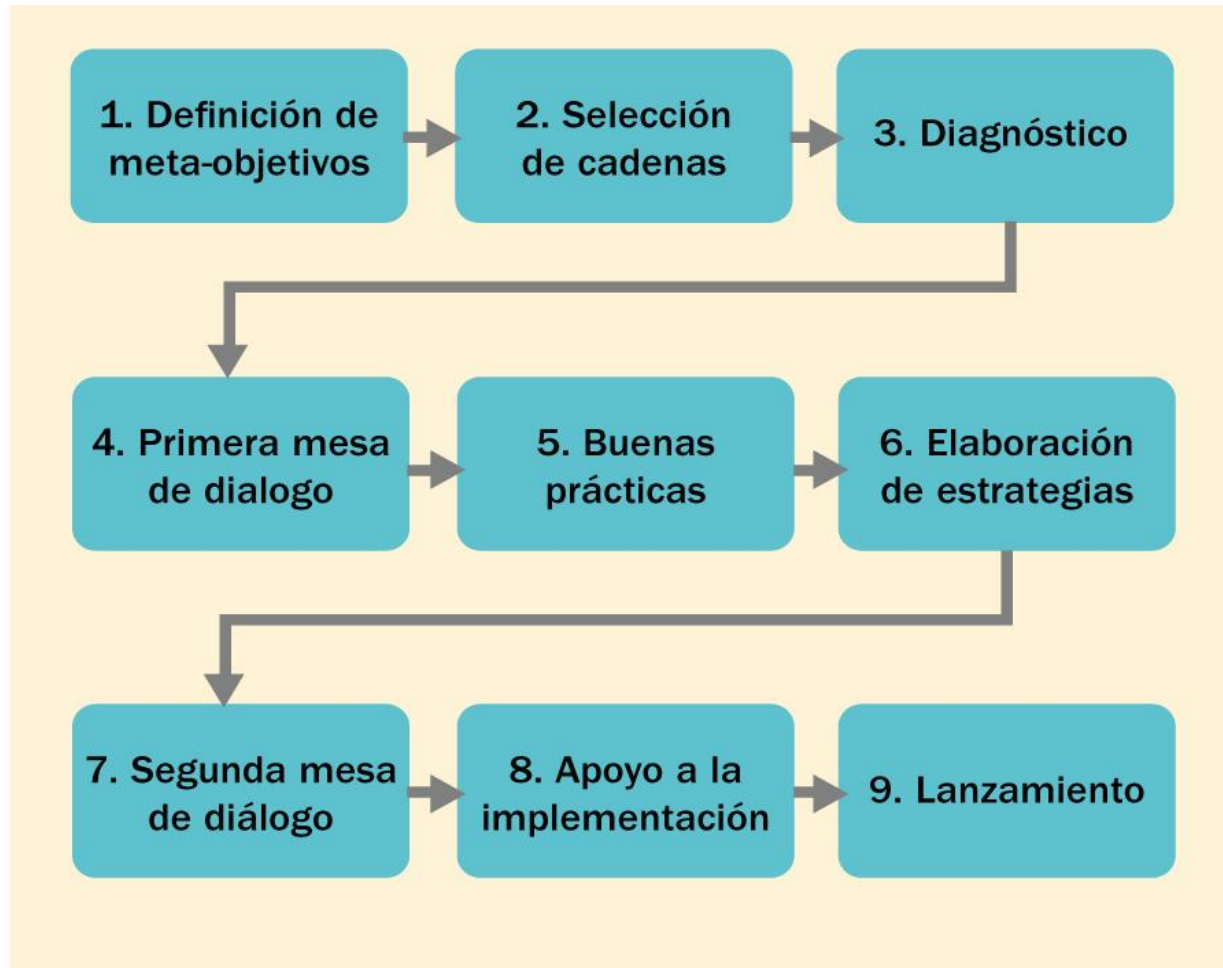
1. Definición de meta-objetivos

2. Selección de cadenas

3. Diagnóstico

4. Primera mesa de dialogo

5. Buenas prácticas

6. Elaboración de estrategias

7. Segunda mesa de diálogo

8. Apoyo a la implementación

9. Lanzamiento